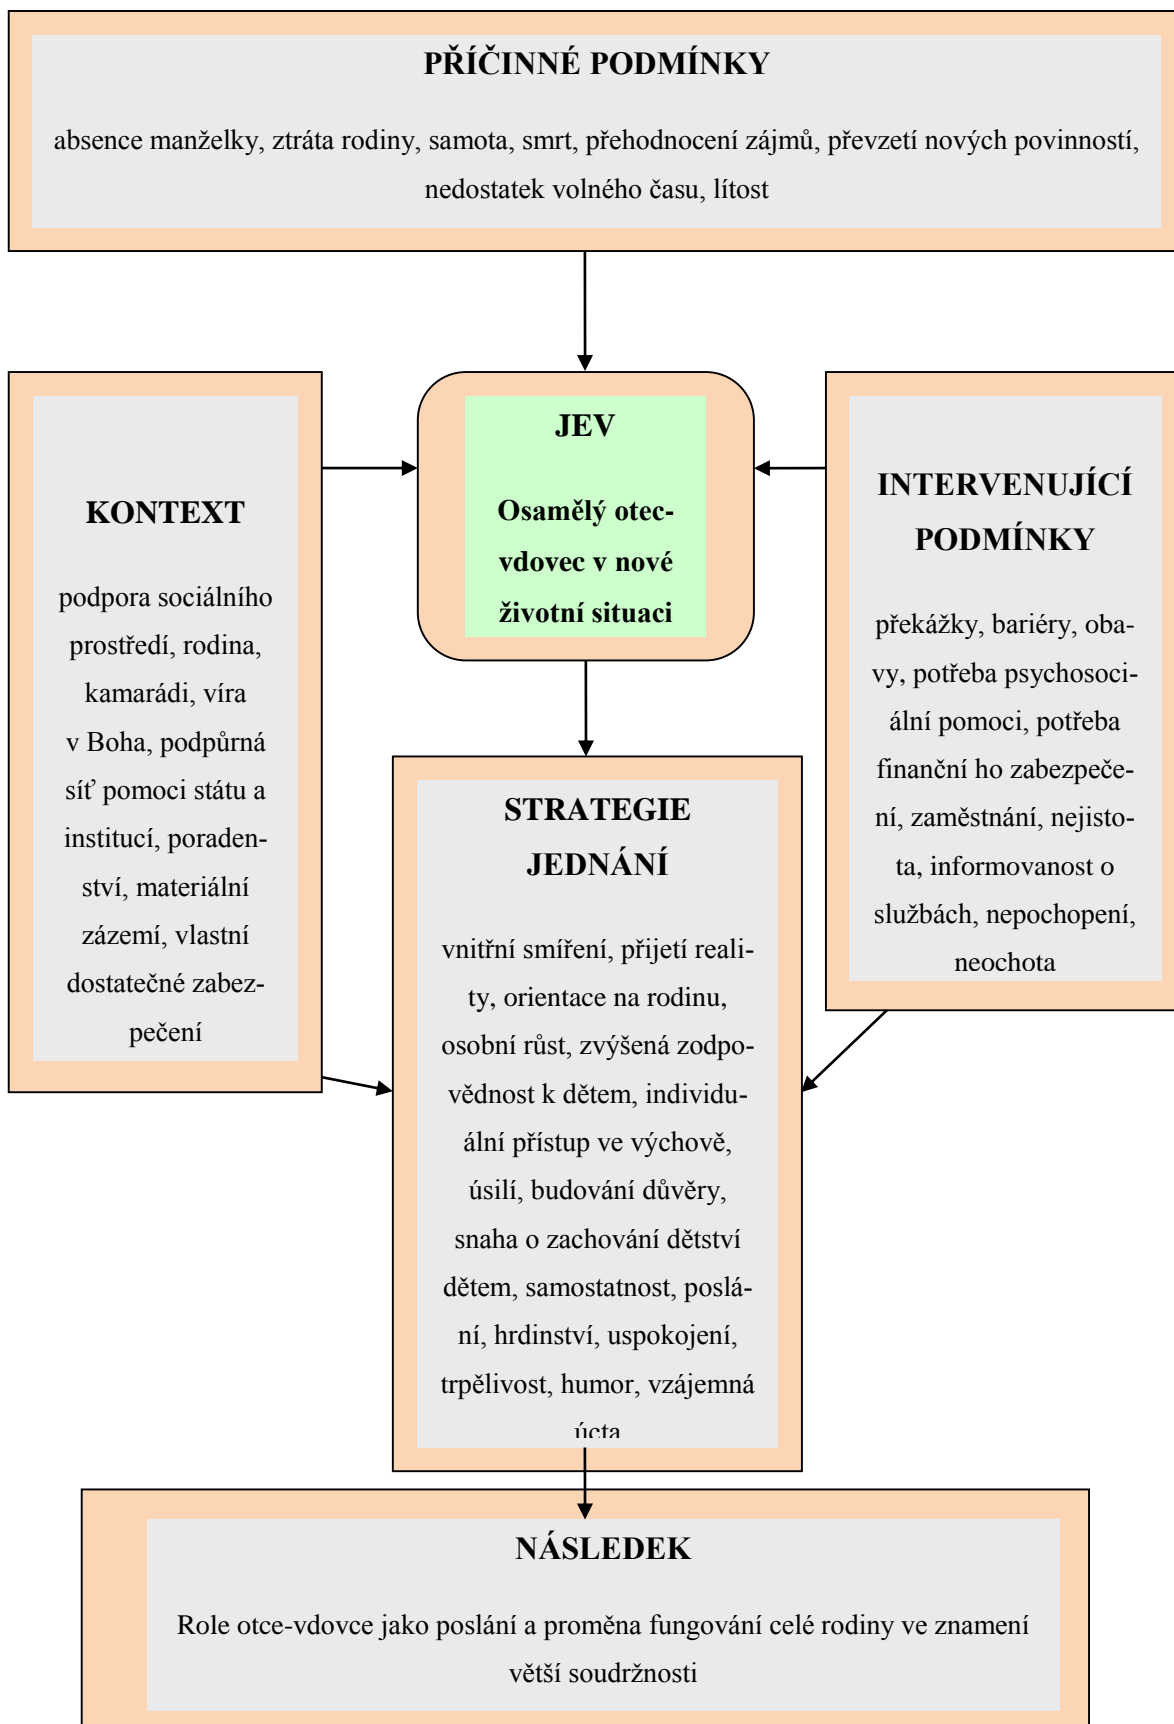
PŘÍČINNÉ PODMÍNKY

absence manželky, ztráta rodiny, samota, smrt, přehodnocení zájmů, převzetí nových povinností, nedostatek volného času, lítost

JEV

Osamělý otec-vdovec v nové životní situaci

KONTEXT

podpora sociálního prostředí, rodina, kamarádi, víra v Boha, podpůrná síť pomoci státu a institucí, poradenství, materiální zázemí, vlastní dostatečné zabezpečení

INTERVENUJÍCÍ PODMÍNKY

překážky, bariéry, obavy, potřeba psychosociální pomoci, potřeba finanční ho zabezpečení, zaměstnání, nejistota, informovanost o službách, nepochopení, neochota

STRATEGIE JEDNÁNÍ

vnitřní smíření, přijetí reality, orientace na rodinu, osobní růst, zvýšená zodpovědnost k dětem, individuální přístup ve výchově, úsilí, budování důvěry, snaha o zachování dětství dětem, samostatnost, poslání, hrdinství, uspokojení, trpělivost, humor, vzájemná úcta

NÁSLEDEK

Role otce-vdovce jako poslání a proměna fungování celé rodiny ve znamení větší soudržnosti